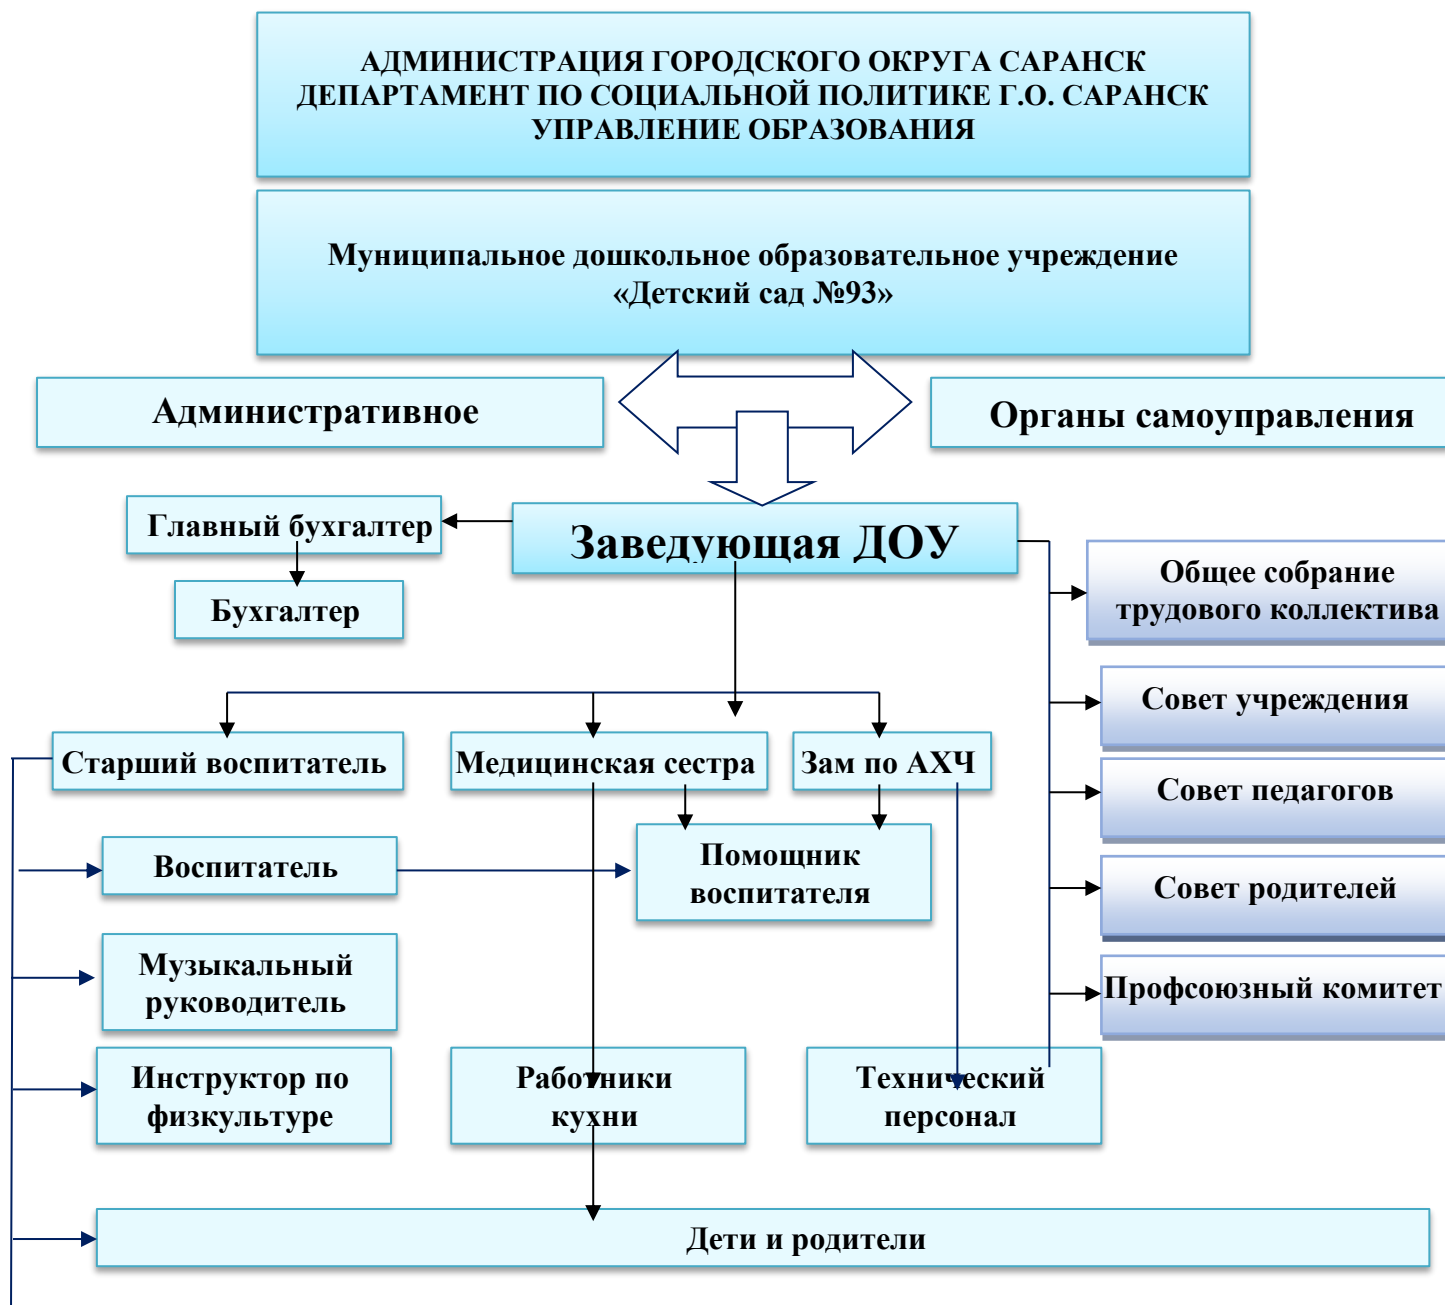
АДМИНИСТРАЦИЯ ГОРОДСКОГО ОКРУГА САРАНСК
ДЕПАРТАМЕНТ ПО СОЦИАЛЬНОЙ ПОЛИТИКЕ Г.О. САРАНСК
УПРАВЛЕНИЕ ОБРАЗОВАНИЯ

Муниципальное дошкольное образовательное учреждение «Детский сад №93»

Административное

Органы самоуправления

Главный бухгалтер

Бухгалтер

Заведующая ДОУ

Общее собрание трудового коллектива

Совет учреждения

Совет педагогов

Совет родителей

Профсоюзный комитет

Старший воспитатель

Медицинская сестра

Зам по АХЧ

Воспитатель

Помощник воспитателя

Музыкальный руководитель

Инструктор по физкультуре

Работники кухни

Технический персонал

Дети и родители